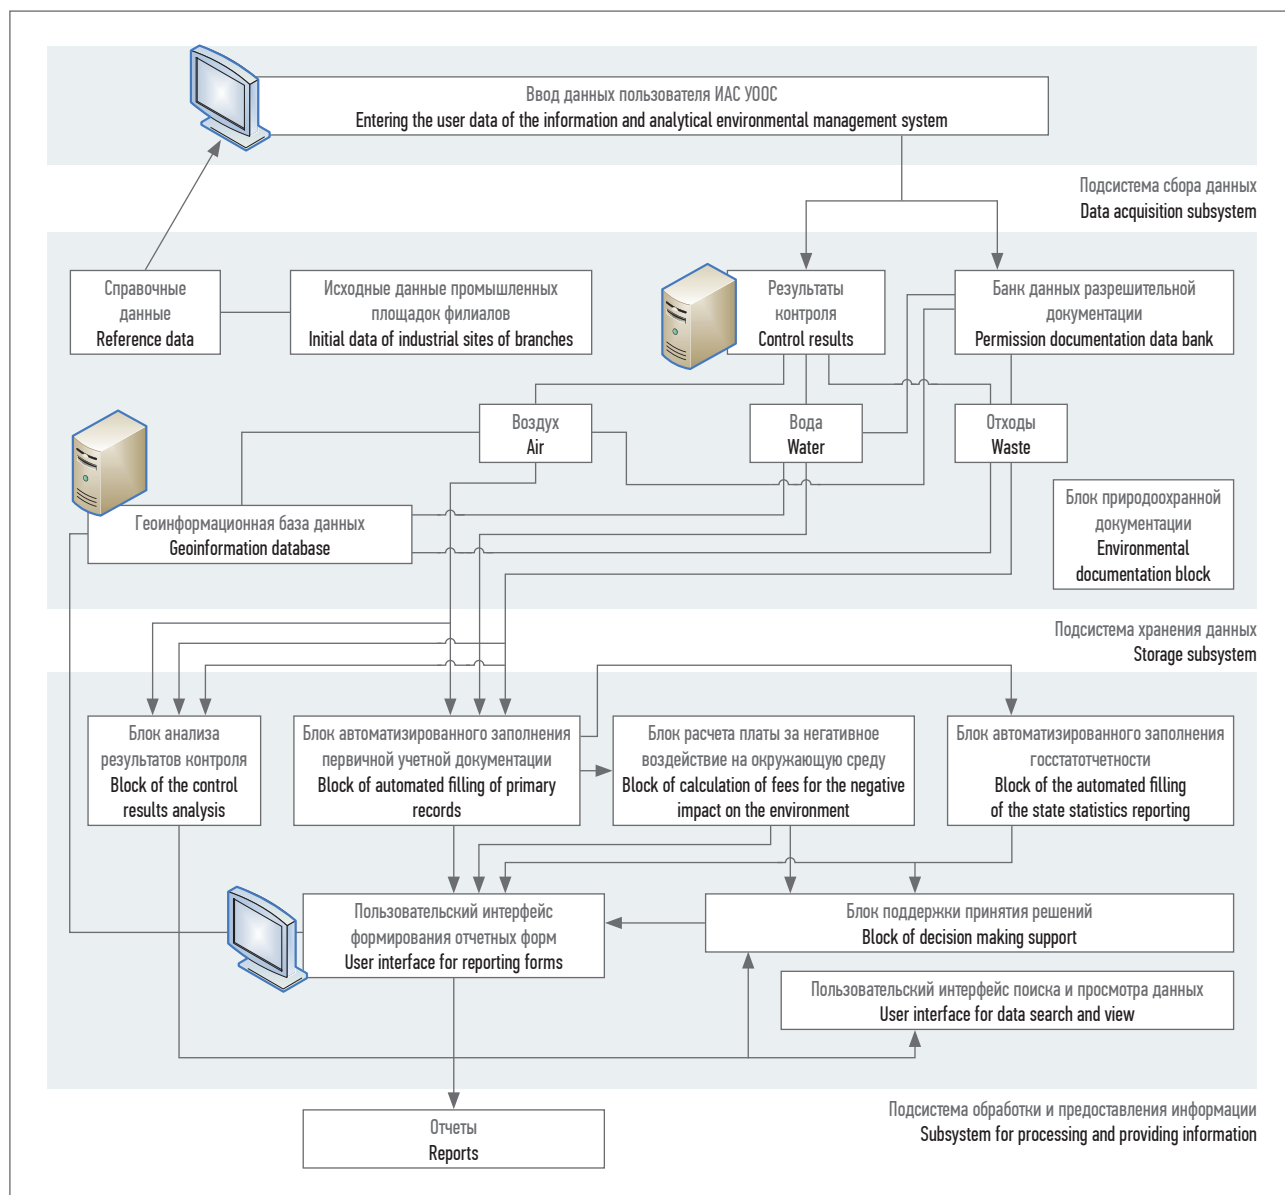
Ввод данных пользователя ИАС УООС
Entering the user data of the information and analytical environmental management system

Подсистема сбора данных
Data acquisition subsystem

Справочные данные
Reference data

Исходные данные промышленных площадок филиалов
Initial data of industrial sites of branches

Результаты контроля
Control results

Банк данных разрешительной документации
Permission documentation data bank

Воздух
Air

Вода
Water

Отходы
Waste

Геоинформационная база данных
Geoinformation database

Блок природоохранной документации
Environmental documentation block

Подсистема хранения данных
Storage subsystem

Блок анализа результатов контроля
Block of the control results analysis

Блок автоматизированного заполнения первичной учетной документации
Block of automated filling of primary records

Блок расчета платы за негативное воздействие на окружающую среду
Block of calculation of fees for the negative impact on the environment

Блок автоматизированного заполнения госстатотчетности
Block of the automated filling of the state statistics reporting

Пользовательский интерфейс формирования отчетных форм
User interface for reporting forms

Блок поддержки принятия решений
Block of decision making support

Пользовательский интерфейс поиска и просмотра данных
User interface for data search and view

Отчеты
Reports

Подсистема обработки и предоставления информации
Subsystem for processing and providing information